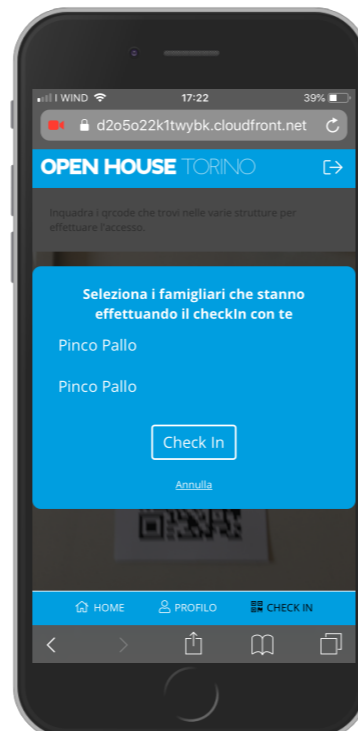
I WIND 17:22 39%

d2o5o22k1twybk.cloudfront.net

OPEN HOUSE TORINO

Inquadra i qrcode che trovi nelle varie strutture per effettuare l'accesso.

Seleziona i famigliari che stanno effettuando il checkIn con te

Pinco Pallo

Pinco Pallo

Check In

Annulla

HOME PROFILO CHECK IN